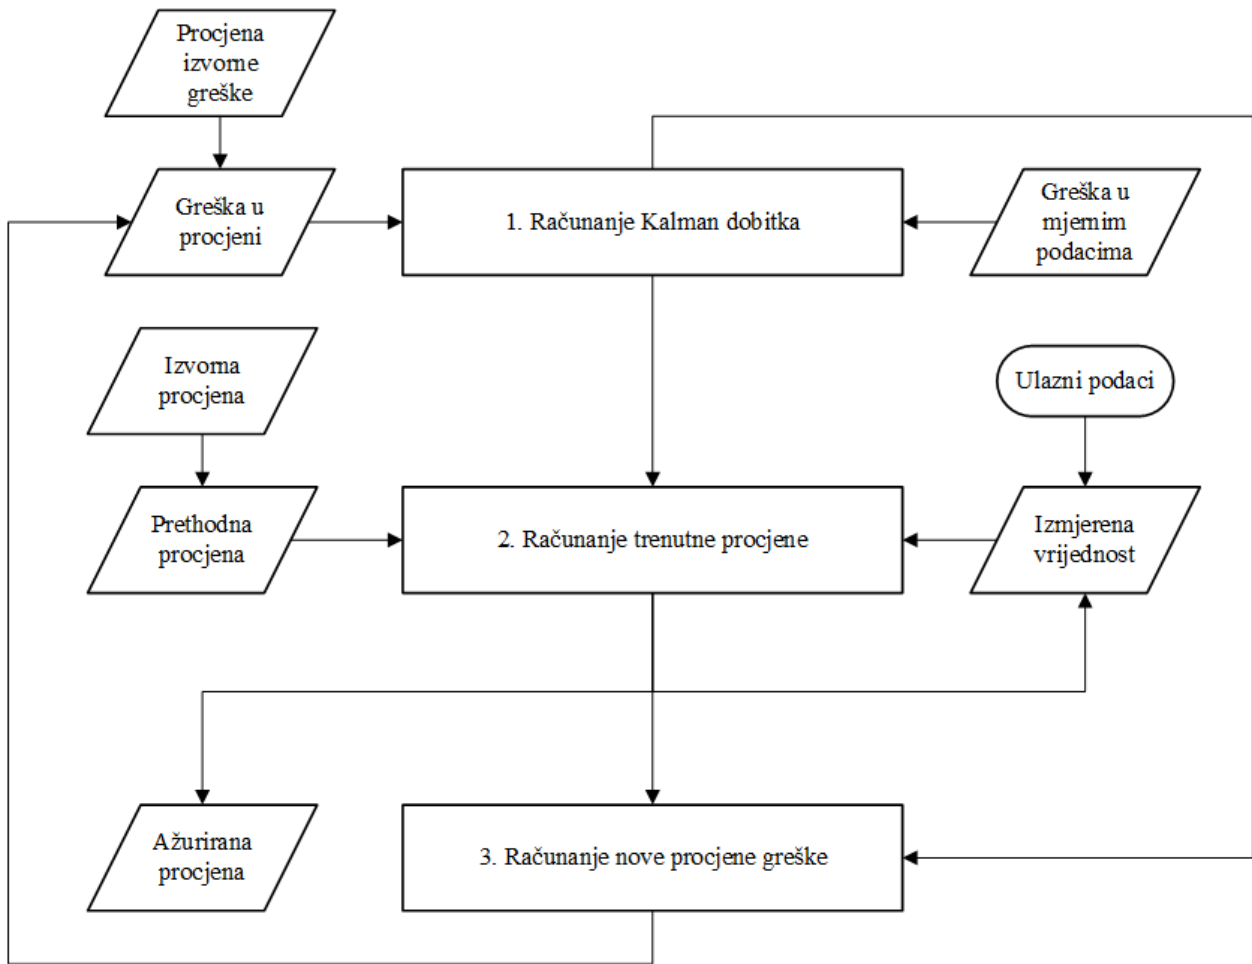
Procjena izvorne greške

Greška u procjeni

1. Računanje Kalman dobitka

Greška u mjernim podacima

Izvorna procjena

Ulazni podaci

Prethodna procjena

2. Računanje trenutne procjene

Izmjerena vrijednost

Ažurirana procjena

3. Računanje nove procjene greške